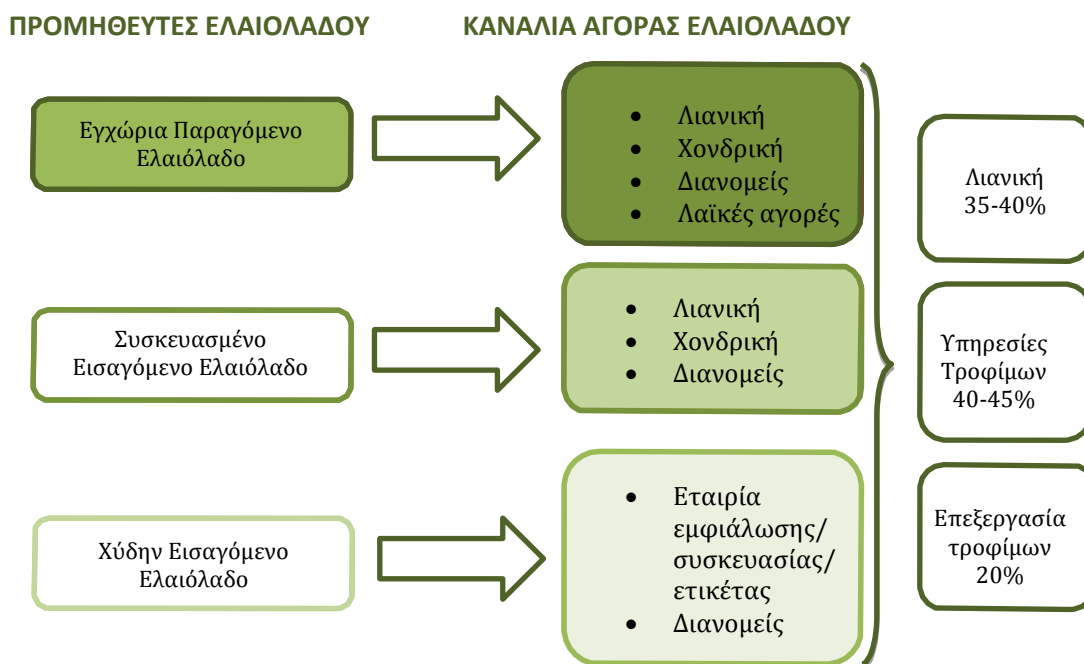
ΠΡΟΜΗΘΕΥΤΕΣ ΕΛΑΙΟΛΑΔΟΥ

ΚΑΝΑΛΙΑ ΑΓΟΡΑΣ ΕΛΑΙΟΛΑΔΟΥ

Εγχώρια Παραγόμενο Ελαιόλαδο

- Λιανική
- Χονδρική
- Διανομείς
- Λαϊκές αγορές

Λιανική 35-40%

Συσκευασμένο Εισαγόμενο Ελαιόλαδο

- Λιανική
- Χονδρική
- Διανομείς

Υπηρεσίες Τροφίμων 40-45%

Χύδην Εισαγόμενο Ελαιόλαδο

- Εταιρία εμφιάλωσης/ συσκευασίας/ ετικέτας
- Διανομείς

Επεξεργασία τροφίμων 20%